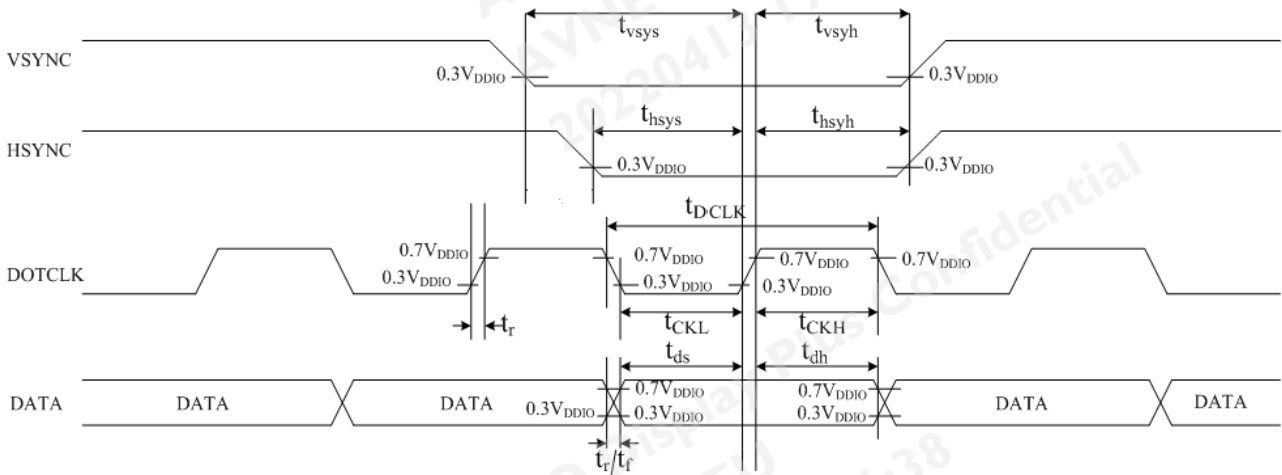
$t_{vsys}$

$t_{vsyh}$

VSYNC

$0.3V_{DDIO}$

$0.3V_{DDIO}$

$t_{hsys}$

$t_{hsyh}$

HSYNC

$0.3V_{DDIO}$

$0.3V_{DDIO}$

$t_{DCLK}$

$0.7V_{DDIO}$

$0.7V_{DDIO}$

$0.7V_{DDIO}$

$0.7V_{DDIO}$

DOTCLK

$0.3V_{DDIO}$

$0.3V_{DDIO}$

$0.3V_{DDIO}$

$t_r$

$t_{CKL}$

$t_{CKH}$

$t_{ds}$

$t_{dh}$

DATA

DATA

DATA

$0.7V_{DDIO}$

$0.7V_{DDIO}$

DATA

DATA

$0.3V_{DDIO}$

$0.3V_{DDIO}$

$0.3V_{DDIO}$

$t_r/t_f$

DisplayPlus Confidential